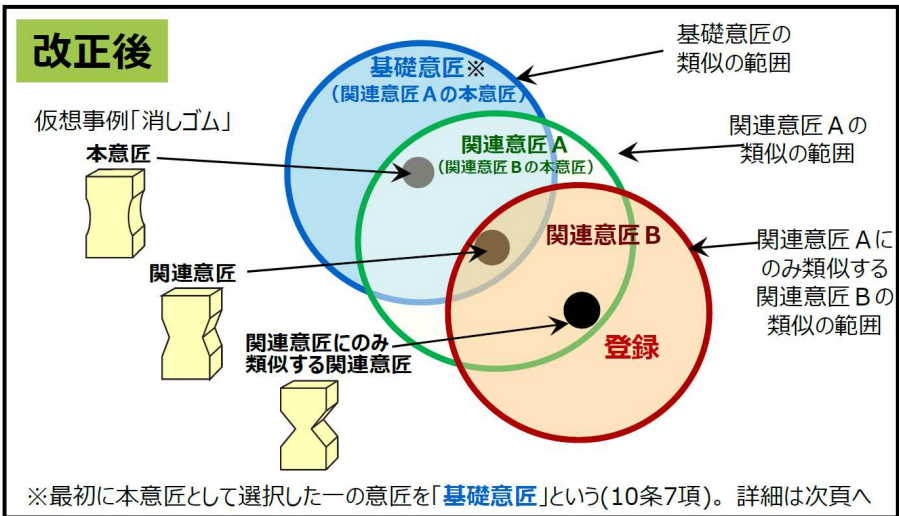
改正後

基礎意匠※
（関連意匠Ａの本意匠）

基礎意匠の類似の範囲

仮想事例「消しゴム」

本意匠

関連意匠Ａ
（関連意匠Ｂの本意匠）

関連意匠Ａの類似の範囲

関連意匠

関連意匠Ｂ

関連意匠Ａにのみ類似する関連意匠Ｂの類似の範囲

関連意匠にのみ類似する関連意匠

登録

※最初に本意匠として選択した一の意匠を「基礎意匠」という(10条7項)。詳細は次頁へ